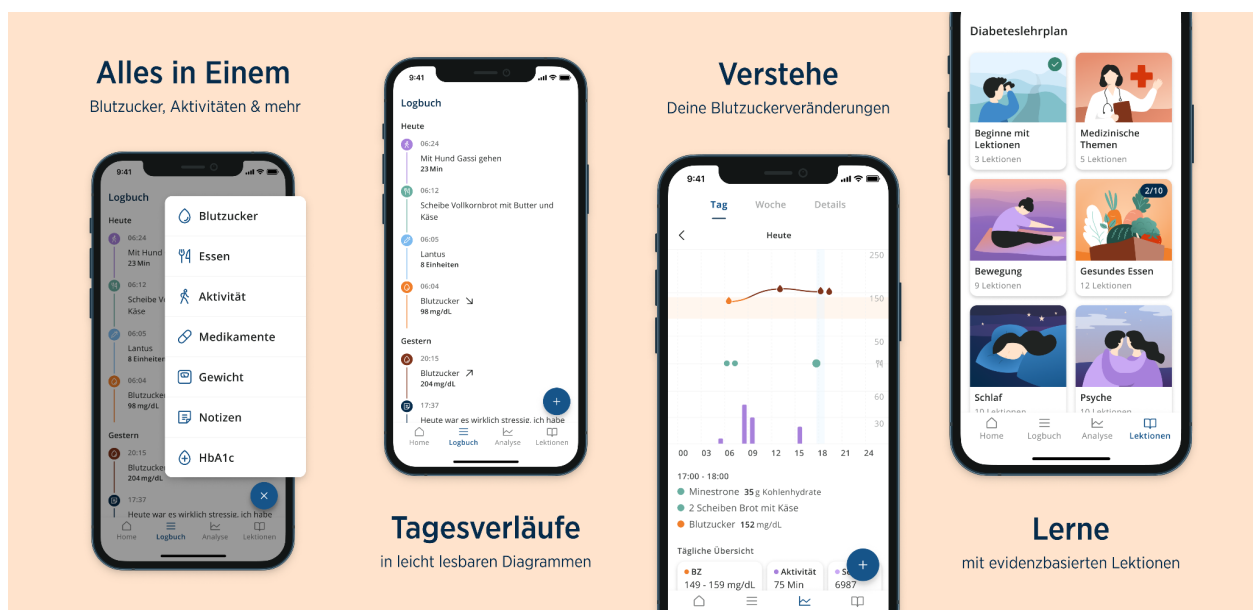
Alles in Einem
Blutzucker, Aktivitäten & mehr

9:41
Logbuch
Heute
06:24
Mit Hund
23 Min
06:12
Scheibe V
Käse
06:05
Lantus
8 Einheiten
06:04
Blutzucker
98 mg/dL
Gestern
20:15
Blutzucker
204 mg/dL
17:37
Heute war es wirklich stressig, ich habe

Blutzucker
Essen
Aktivität
Medikamente
Gewicht
Notizen
HbA1c

Home Logbuch Analyse Lektionen

9:41
Logbuch
Heute
06:24
Mit Hund Gassi gehen
23 Min
06:12
Scheibe Vollkornbrot mit Butter und Käse
06:05
Lantus
8 Einheiten
06:04
Blutzucker
98 mg/dL
Gestern
20:15
Blutzucker
204 mg/dL
17:37
Heute war es wirklich stressig, ich habe
Home Logbuch Analyse Lektionen

Tagesverläufe
in leicht lesbaren Diagrammen

Verstehe
Deine Blutzuckerveränderungen

9:41
Tag Woche Details
Heute
250
150
50
60
30
00 03 06 09 12 15 18 21 24
17:00 - 18:00
Minestrone 35 g Kohlenhydrate
2 Scheiben Brot mit Käse
Blutzucker 152 mg/dL
Tägliche Übersicht
BZ
149 - 159 mg/dL
Aktivität
75 Min
S
6987

Diabeteslehrplan
Beginne mit Lektionen
3 Lektionen
Medizinische Themen
5 Lektionen
Bewegung
9 Lektionen
2/10
Gesundes Essen
12 Lektionen
Schlaf
10 Lektionen
Psyche
10 Lektionen
Home Logbuch Analyse Lektionen

Lerne
mit evidenzbasierten Lektionen